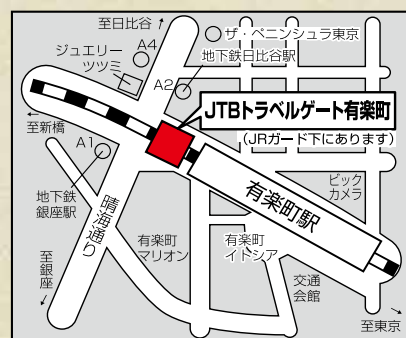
至日比谷

ザ・ペニンシュラ東京

ジュエリーツツミ

A4

地下鉄日比谷駅

A2

JTBトラベルゲート有楽町

（JRガード下にあります）

至新橋

A1

地下鉄銀座駅

晴海通り

至銀座

有楽町駅

ビックカメラ

有楽町マリオン

有楽町イトシア

交通会館

至東京